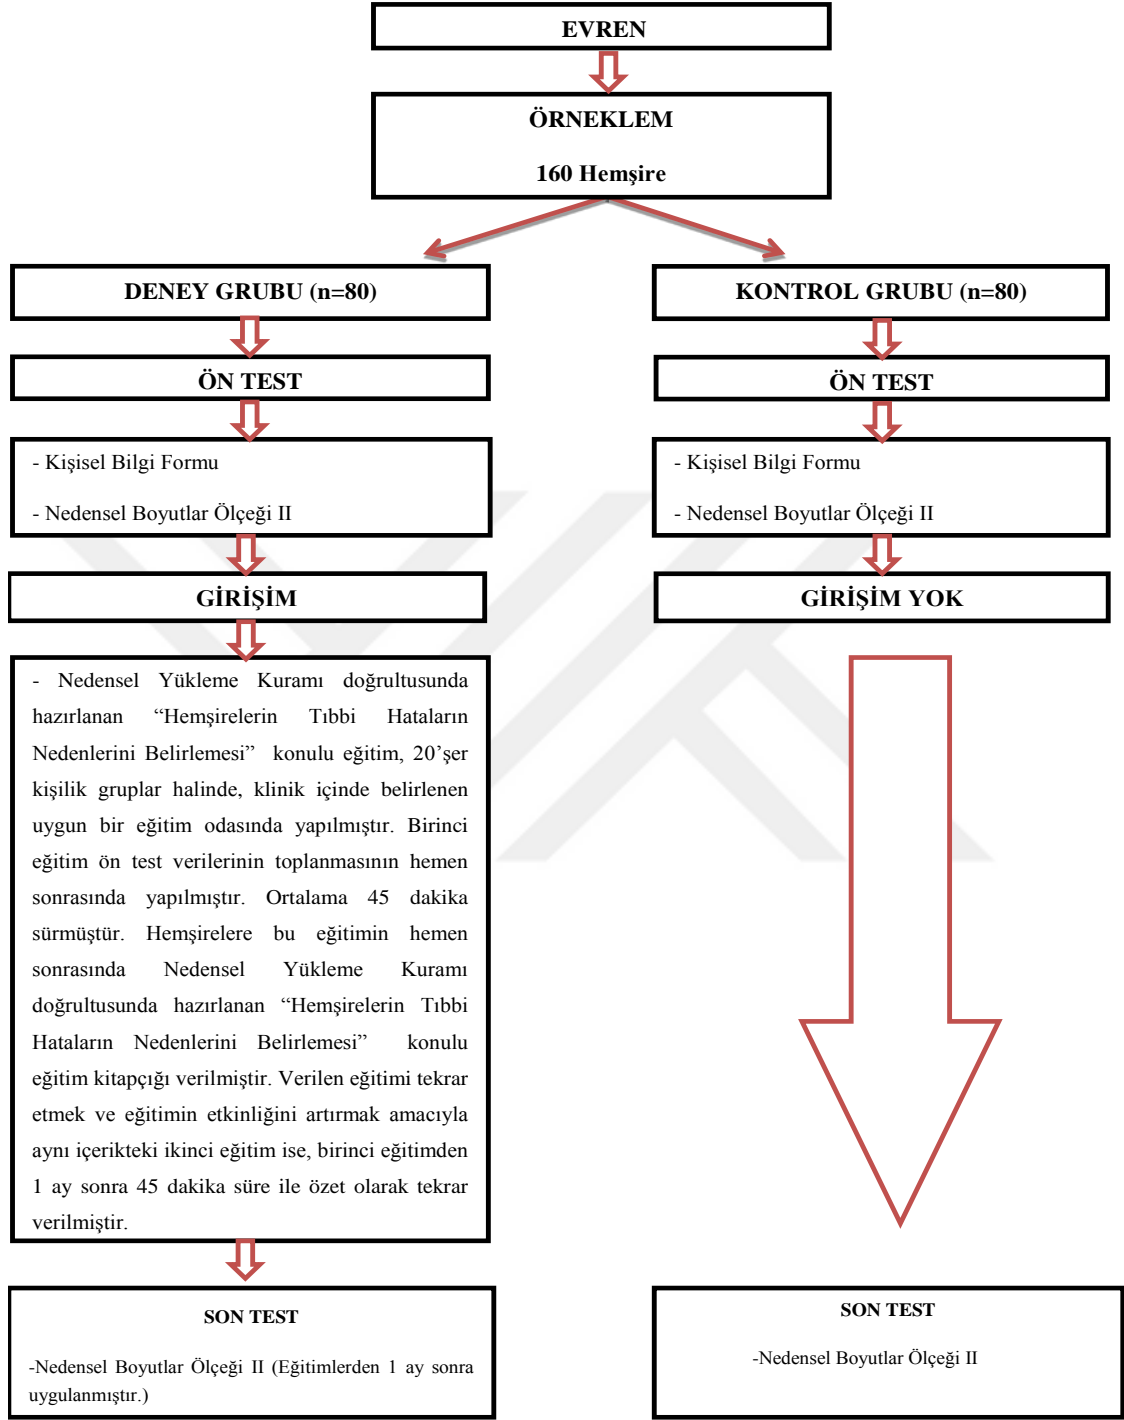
EVREN

ÖRNEKLEM

160 Hemşire

DENEY GRUBU (n=80)

KONTROL GRUBU (n=80)

ÖN TEST

ÖN TEST

- Kişisel Bilgi Formu

- Nedensel Boyutlar Ölçeği II

- Kişisel Bilgi Formu

- Nedensel Boyutlar Ölçeği II

GİRİŞİM

GİRİŞİM YOK

- Nedensel Yükleme Kuramı doğrultusunda hazırlanan "Hemşirelerin Tıbbi Hataların Nedenlerini Belirlemesi" konulu eğitim, 20'şer kişilik gruplar halinde, klinik içinde belirlenen uygun bir eğitim odasında yapılmıştır. Birinci eğitim ön test verilerinin toplanmasının hemen sonrasında yapılmıştır. Ortalama 45 dakika sürmüştür. Hemşirelere bu eğitimin hemen sonrasında Nedensel Yükleme Kuramı doğrultusunda hazırlanan "Hemşirelerin Tıbbi Hataların Nedenlerini Belirlemesi" konulu eğitim kitapçığı verilmiştir. Verilen eğitimi tekrar etmek ve eğitimin etkinliğini artırmak amacıyla aynı içerikteki ikinci eğitim ise, birinci eğitimden 1 ay sonra 45 dakika süre ile özet olarak tekrar verilmiştir.

SON TEST

-Nedensel Boyutlar Ölçeği II (Eğitimlerden 1 ay sonra uygulanmıştır.)

SON TEST

-Nedensel Boyutlar Ölçeği II